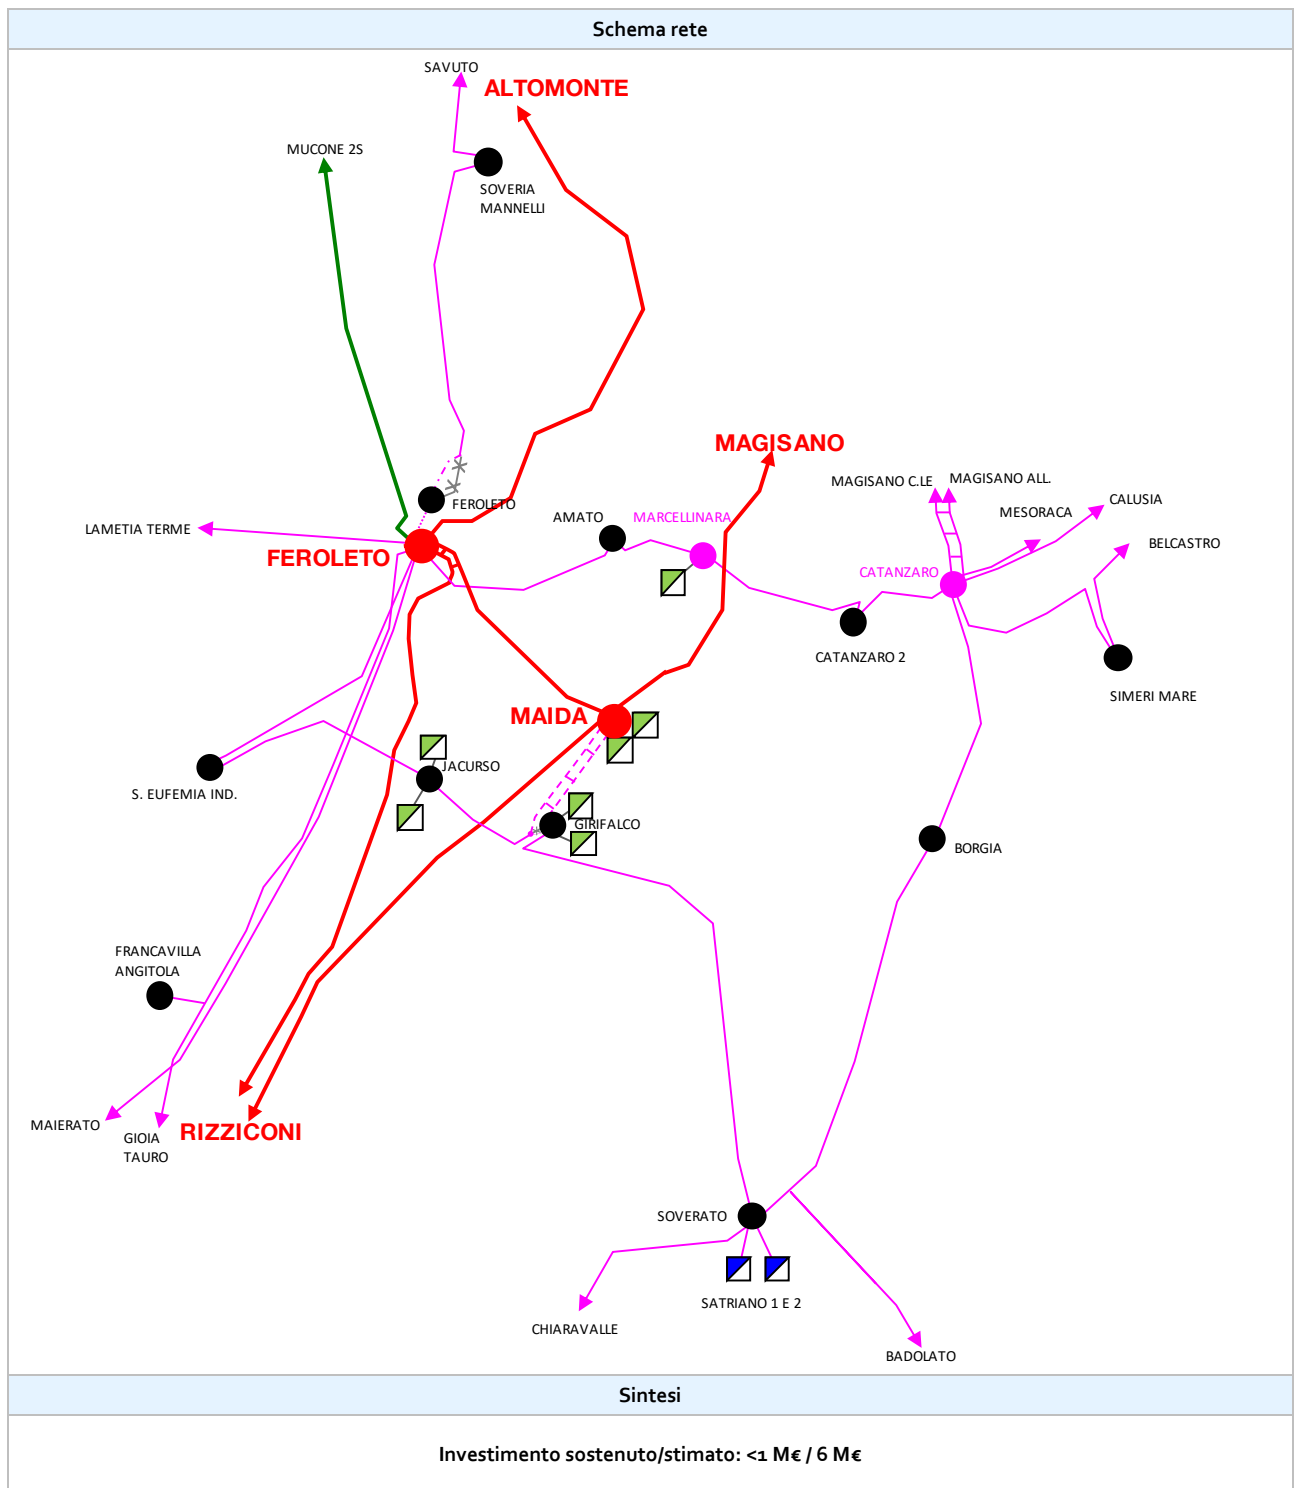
Schema rete

SAVUTO
ALTOMONTE
MUCONE 2S
SOVERIA MANNELLI
MAGISANO
MAGISANO C.LE
MAGISANO ALL.
CALUSIA
MESORACA
BELCASTRO
FEROLETO
AMATO
MARCELLINARA
LAMETIA TERME
FEROLETO
CATANZARO
CATANZARO 2
SIMERI MARE
MAIDA
JACURSO
S. EUFEMIA IND.
GIRIFALCO
BORGIA
FRANCAVILLA ANGITOLA
MAIERATO
GIOIA TAURO
RIZZICONI
SOVERATO
SATRIANO 1 E 2
CHIARAVALLE
BADOLATO

Sintesi

Investimento sostenuto/stimato: <1 M€ / 6 M€